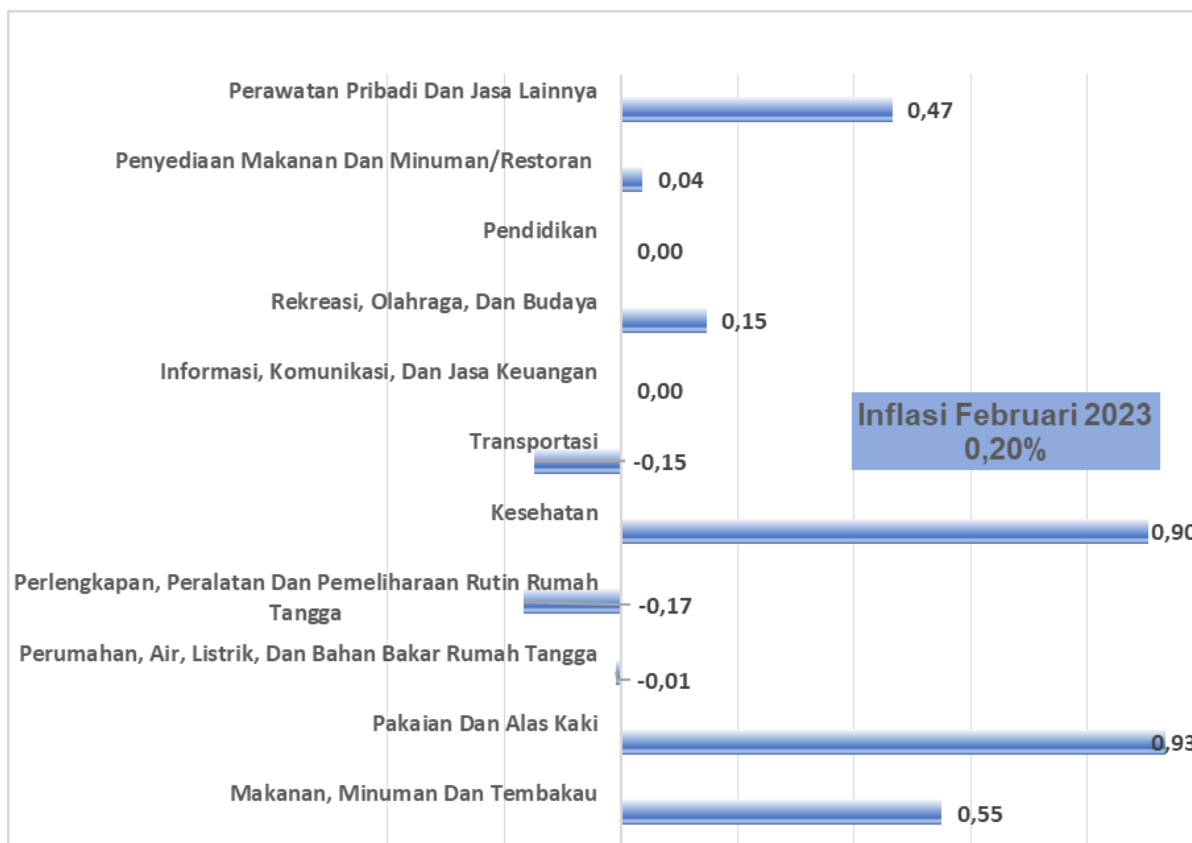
Perawatan Pribadi Dan Jasa Lainnya
0,47

Penyediaan Makanan Dan Minuman/Restoran
0,04

Pendidikan
0,00

Rekreasi, Olahraga, Dan Budaya
0,15

Informasi, Komunikasi, Dan Jasa Keuangan
0,00

Inflasi Februari 2023
0,20%

Transportasi
-0,15

Kesehatan
0,90

Perlengkapan, Peralatan Dan Pemeliharaan Rutin Rumah Tangga
-0,17

Perumahan, Air, Listrik, Dan Bahan Bakar Rumah Tangga
-0,01

Pakaian Dan Alas Kaki
0,93

Makanan, Minuman Dan Tembakau
0,55